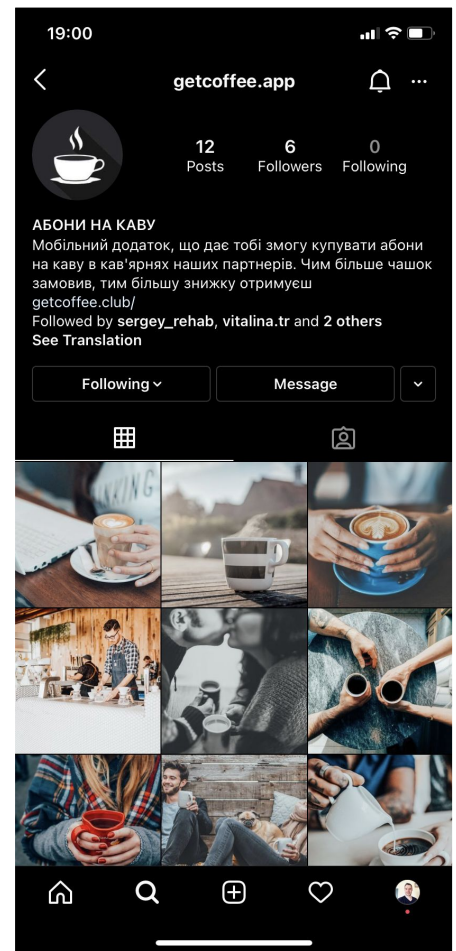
19:00

getcoffee.app

12 Posts
6 Followers
0 Following

АБОНИ НА КАВУ
Мобільний додаток, що дає тобі змогу купувати абони на каву в кав'ярнях наших партнерів. Чим більше чашок замовив, тим більшу знижку отримуєш
getcoffee.club/
Followed by sergey_rehab, vitalina.tr and 2 others
See Translation

Following
Message